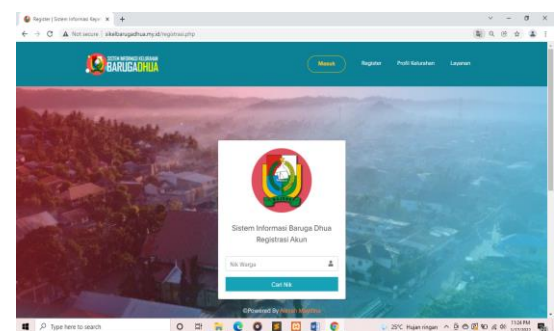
Register | Sistem Informasi Kelur ×  +

Not secure | sikelbarugadhua.my.id/registrasi.php

SISTEM INFORMASI KELURAHAN BARUGADHUA

Masuk   Register   Profil Kelurahan   Layanan

Sistem Informasi Baruga Dhua
Registrasi Akun

Nik Warga

Cari Nik

©Powered By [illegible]

Type here to search

25°C Hujan ringan   11:34 PM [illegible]